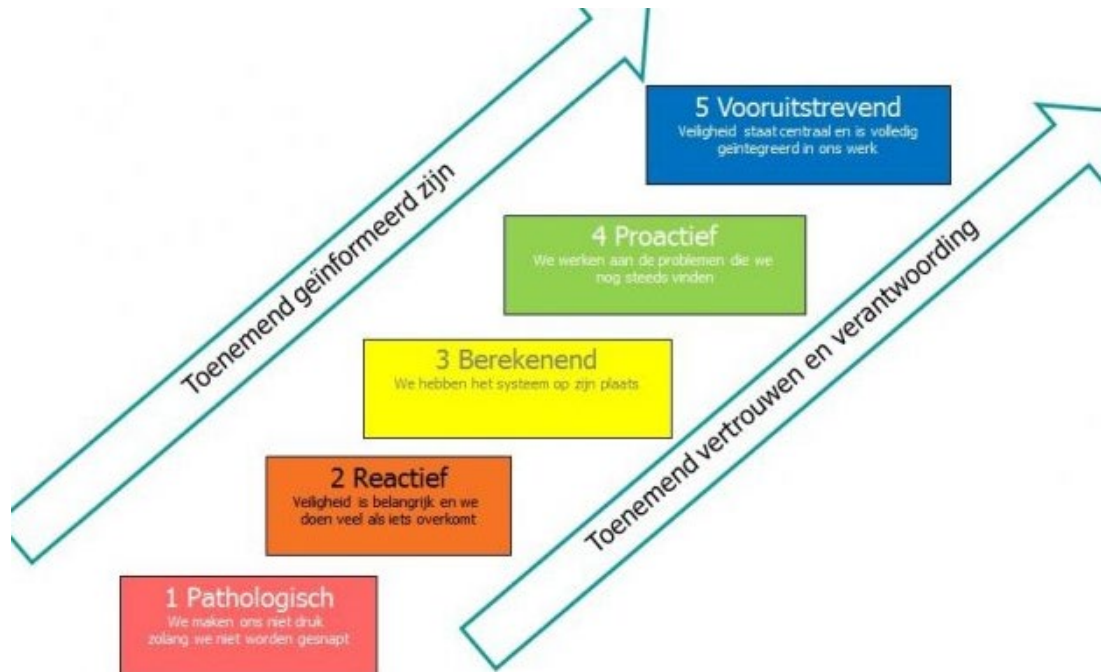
Toenemend geïnformeerd zijn

5 Vooruitstrevend
Veiligheid staat centraal en is volledig geïntegreerd in ons werk

4 Proactief
We werken aan de problemen die we nog steeds vinden

3 Berekenend
We hebben het systeem op zijn plaats

2 Reactief
Veiligheid is belangrijk en we doen veel als iets overkomt

1 Pathologisch
We maken ons niet druk zolang we niet worden gesnapt

Toenemend vertrouwen en verantwoording